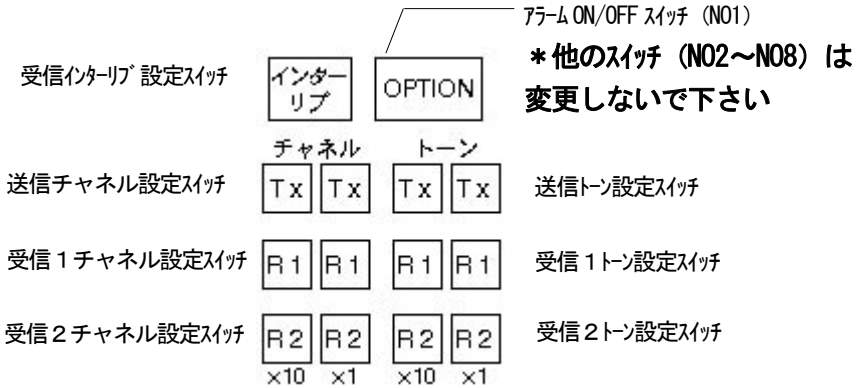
アラーム ON/OFF スイッチ (NO1)

＊他のスイッチ (NO2～NO8) は変更しないで下さい

受信インターリブ 設定スイッチ

インターリブ

OPTION

チャネル

トーン

送信チャネル設定スイッチ

Tx Tx Tx Tx

送信トーン設定スイッチ

受信１チャネル設定スイッチ

R1 R1 R1 R1

受信１トーン設定スイッチ

受信２チャネル設定スイッチ

R2 R2 R2 R2

受信２トーン設定スイッチ

×10 ×1 ×10 ×1